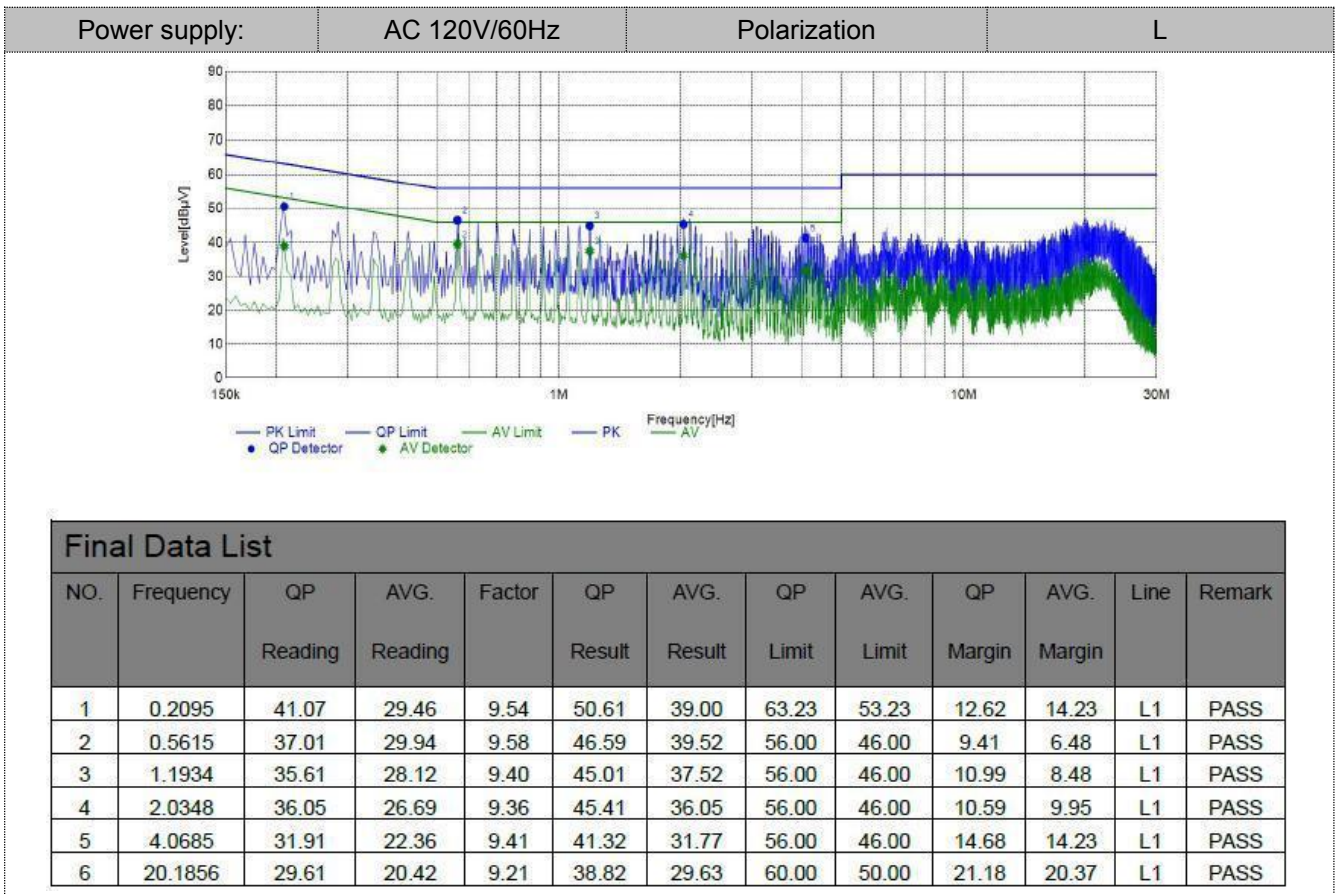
| Power supply: | AC 120V/60Hz | Polarization | L |
|---|---|---|---|

90
80
70
60
50
40
30
20
10
0
Level[dBµV]
150k
1M
10M
30M
Frequency[Hz]
1 2 3 4 5
— PK Limit — QP Limit — AV Limit — PK — AV
• QP Detector • AV Detector

Final Data List

| NO. | Frequency | QP Reading | AVG. Reading | Factor | QP Result | AVG. Result | QP Limit | AVG. Limit | QP Margin | AVG. Margin | Line | Remark |
|---|---|---|---|---|---|---|---|---|---|---|---|---|
| 1 | 0.2095 | 41.07 | 29.46 | 9.54 | 50.61 | 39.00 | 63.23 | 53.23 | 12.62 | 14.23 | L1 | PASS |
| 2 | 0.5615 | 37.01 | 29.94 | 9.58 | 46.59 | 39.52 | 56.00 | 46.00 | 9.41 | 6.48 | L1 | PASS |
| 3 | 1.1934 | 35.61 | 28.12 | 9.40 | 45.01 | 37.52 | 56.00 | 46.00 | 10.99 | 8.48 | L1 | PASS |
| 4 | 2.0348 | 36.05 | 26.69 | 9.36 | 45.41 | 36.05 | 56.00 | 46.00 | 10.59 | 9.95 | L1 | PASS |
| 5 | 4.0685 | 31.91 | 22.36 | 9.41 | 41.32 | 31.77 | 56.00 | 46.00 | 14.68 | 14.23 | L1 | PASS |
| 6 | 20.1856 | 29.61 | 20.42 | 9.21 | 38.82 | 29.63 | 60.00 | 50.00 | 21.18 | 20.37 | L1 | PASS |